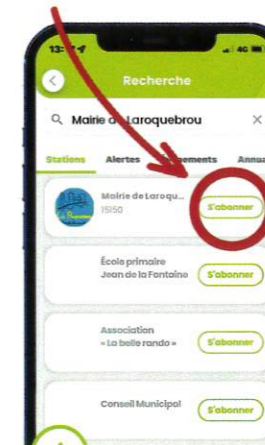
13:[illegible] 4G

Recherche

Mairie d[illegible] Laroquebrou

Stations Alertes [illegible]ements Annu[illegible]

Mairie de Laroqu...
15150
S'abonner

École primaire
Jean de la Fontaine
S'abonner

Association
« La belle rando »
S'abonner

Conseil Municipal
S'abonner